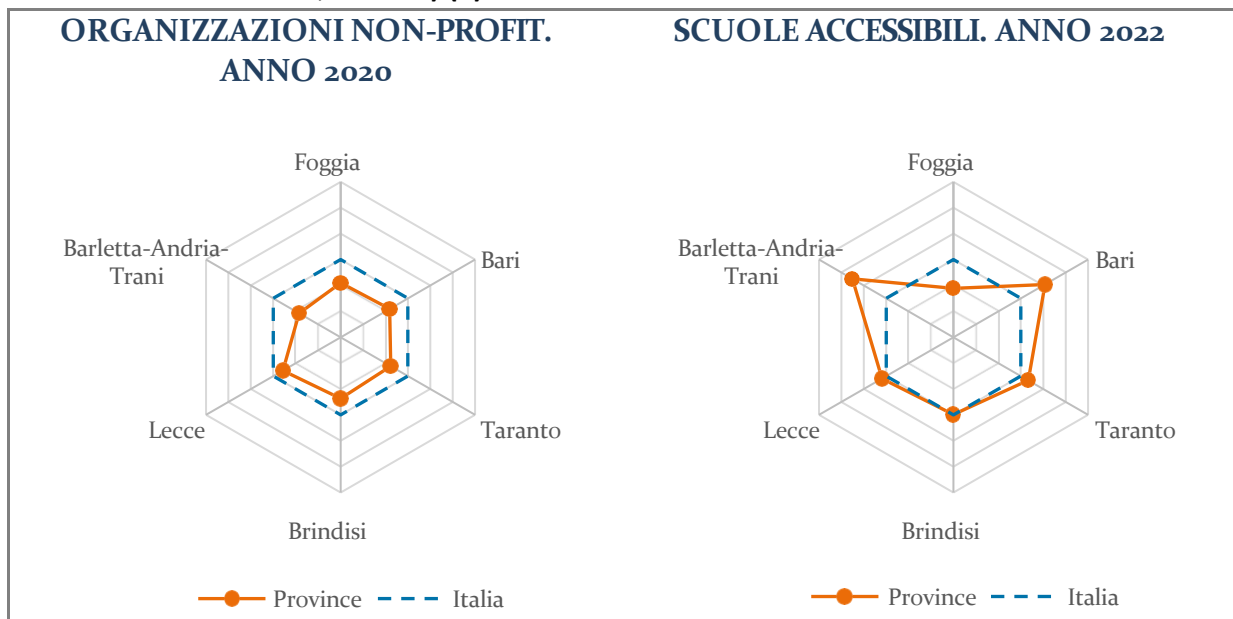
ORGANIZZAZIONI NON-PROFIT. ANNO 2020

Foggia
Bari
Taranto
Brindisi
Lecce
Barletta-Andria-Trani

Province Italia

SCUOLE ACCESSIBILI. ANNO 2022

Foggia
Bari
Taranto
Brindisi
Lecce
Barletta-Andria-Trani

Province Italia